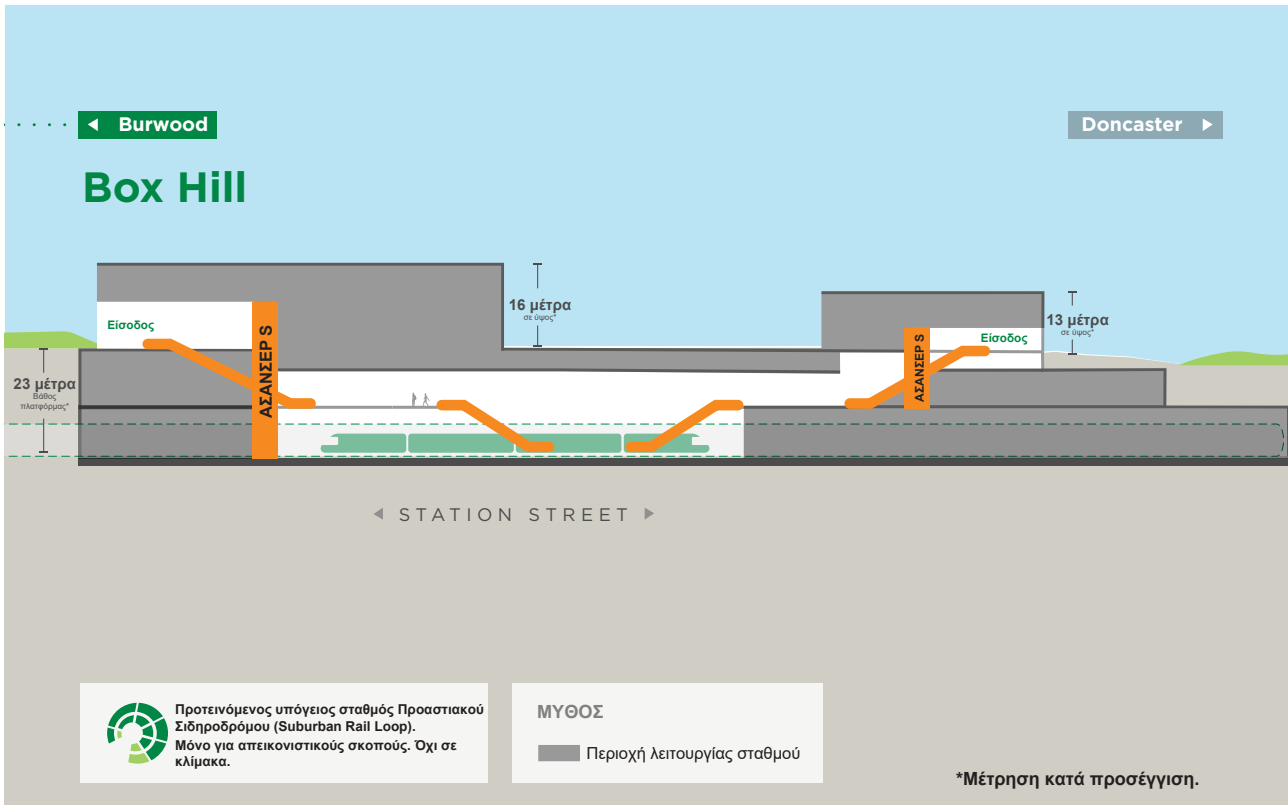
Burwood

Doncaster

Box Hill

16 μέτρα
σε ύψος*

13 μέτρα
σε ύψος*

Είσοδος

ΑΣΑΝΣΕΡ S

Είσοδος

ΑΣΑΝΣΕΡ S

23 μέτρα
Βάθος πλατφόρμας*

STATION STREET

Προτεινόμενος υπόγειος σταθμός Προαστιακού Σιδηροδρόμου (Suburban Rail Loop).
Μόνο για απεικονιστικούς σκοπούς. Όχι σε κλίμακα.

ΜΥΘΟΣ

Περιοχή λειτουργίας σταθμού

*Μέτρηση κατά προσέγγιση.